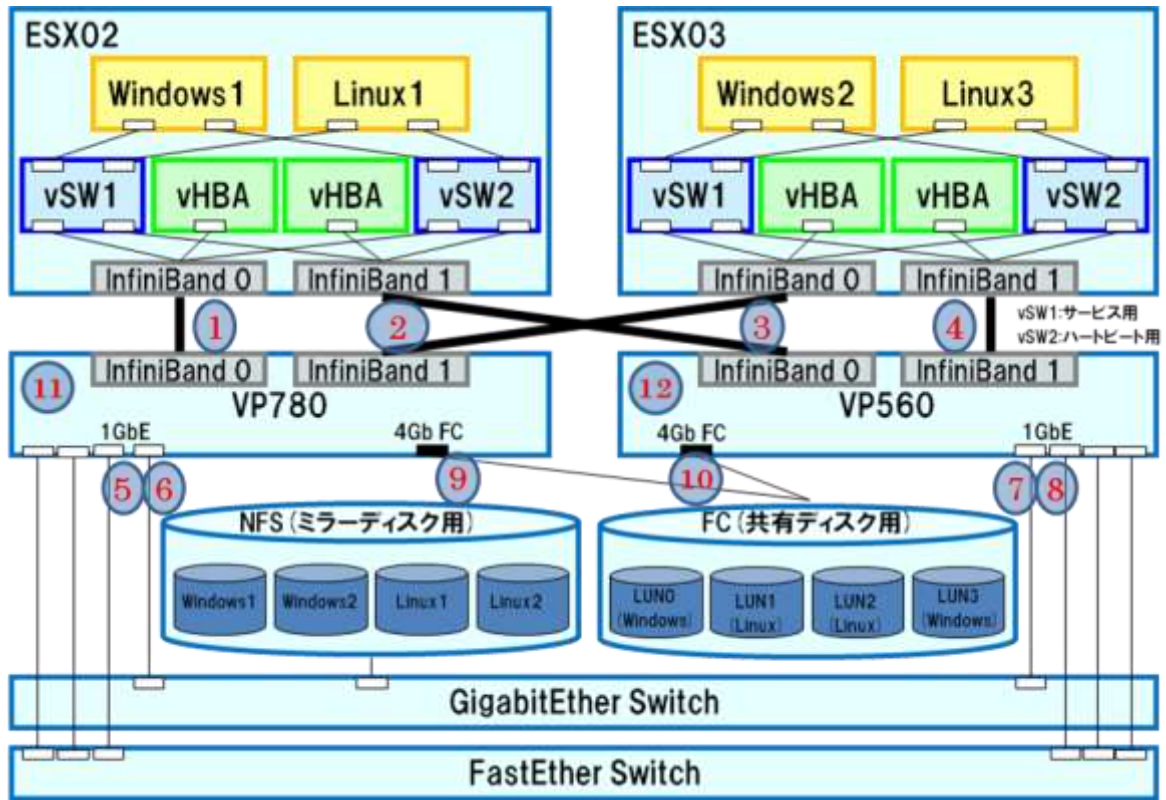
ESX02

Windows1

Linux1

vSW1

vHBA

vHBA

vSW2

InfiniBand 0

InfiniBand 1

ESX03

Windows2

Linux3

vSW1

vHBA

vHBA

vSW2

InfiniBand 0

InfiniBand 1

1

2

3

4

vSW1:サービス用
vSW2:ハートビート用

11

InfiniBand 0

InfiniBand 1

VP780

1GbE

4Gb FC

12

InfiniBand 0

InfiniBand 1

VP560

4Gb FC

1GbE

5

6

9

10

7

8

NFS（ミラーディスク用）

Windows1

Windows2

Linux1

Linux2

FC（共有ディスク用）

LUN0 (Windows)

LUN1 (Linux)

LUN2 (Linux)

LUN3 (Windows)

GigabitEther Switch

FastEther Switch